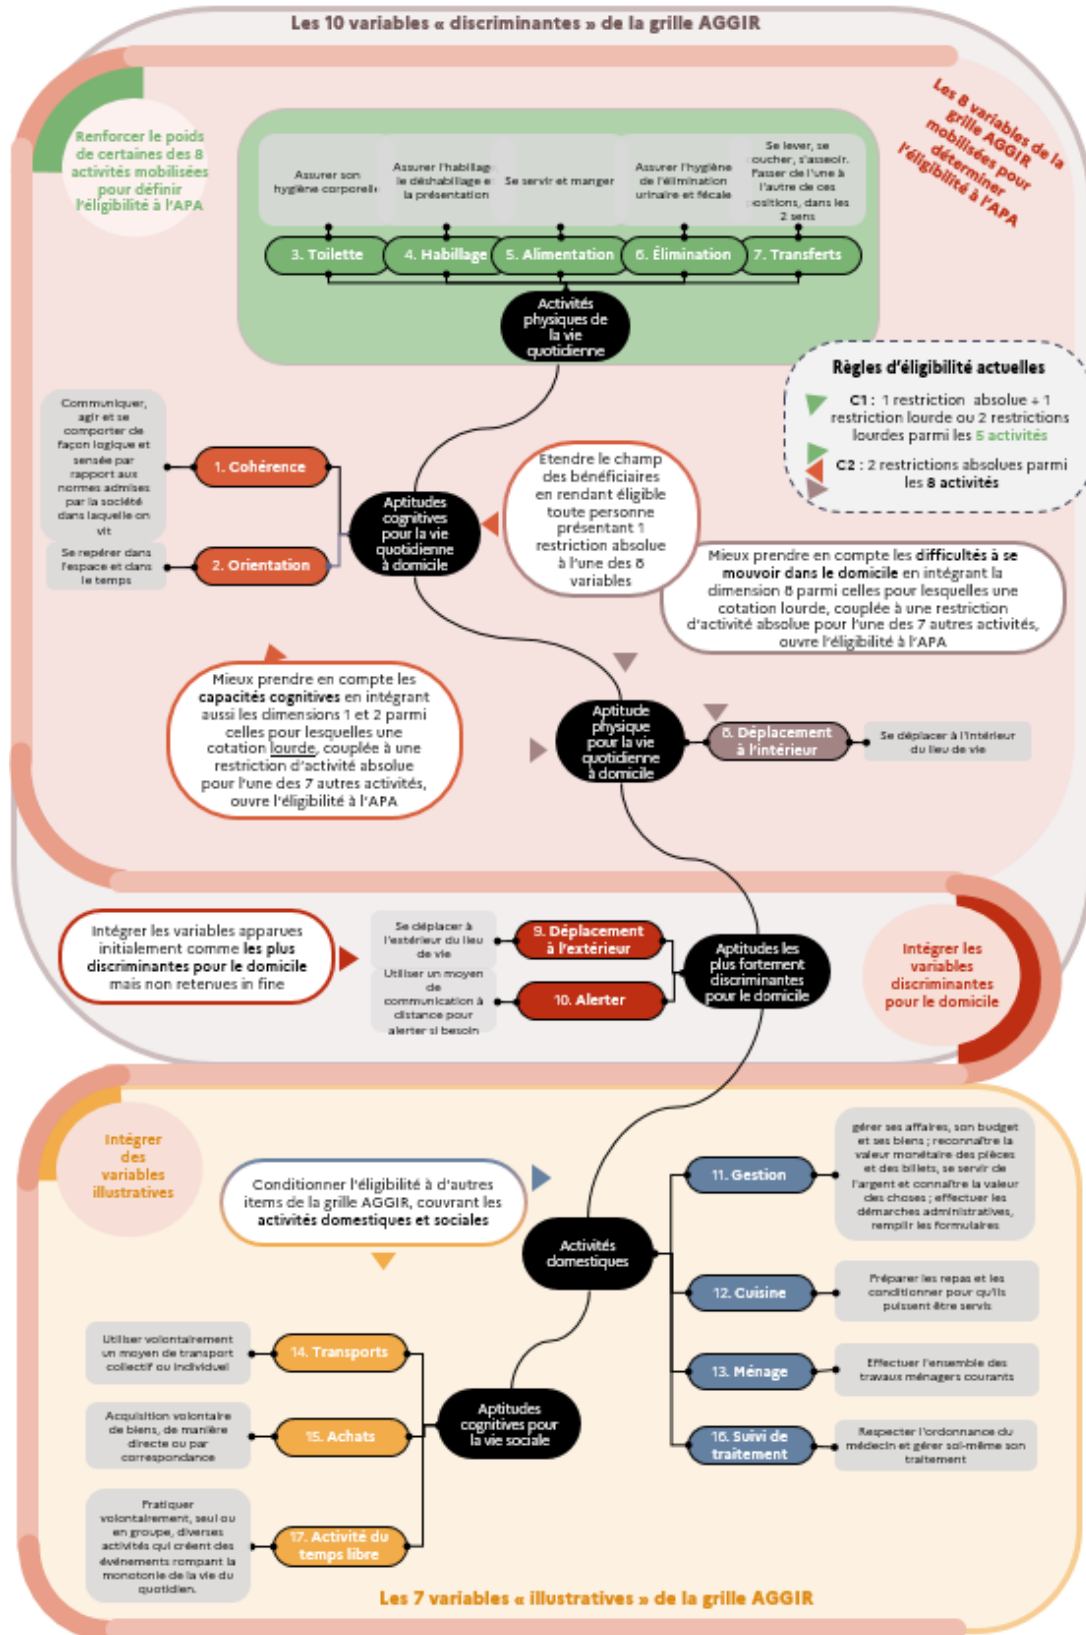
Les 10 variables « discriminantes » de la grille AGGIR

Les 8 variables de la grille AGGIR mobilisées pour déterminer l'éligibilité à l'APA

Renforcer le poids de certaines des 8 activités mobilisées pour définir l'éligibilité à l'APA

Assurer son hygiène corporelle

Assurer l'habillage, le déshabillage et la présentation

Se servir et manger

Assurer l'hygiène de l'élimination urinaire et fécale

Se lever, se coucher, s'asseoir. Passer de l'une à l'autre de ces positions, dans les 2 sens

3. Toilette

4. Habillage

5. Alimentation

6. Élimination

7. Transferts

Activités physiques de la vie quotidienne

Règles d'éligibilité actuelles

C1 : 1 restriction absolue + 1 restriction lourde ou 2 restrictions lourdes parmi les 5 activités

C2 : 2 restrictions absolues parmi les 8 activités

Communiquer, agir et se comporter de façon logique et sensée par rapport aux normes admises par la société dans laquelle on vit

1. Cohérence

Se repérer dans l'espace et dans le temps

2. Orientation

Aptitudes cognitives pour la vie quotidienne à domicile

Etendre le champ des bénéficiaires en rendant éligible toute personne présentant 1 restriction absolue à l'une des 8 variables

Mieux prendre en compte les difficultés à se mouvoir dans le domicile en intégrant la dimension 8 parmi celles pour lesquelles une cotation lourde, couplée à une restriction d'activité absolue pour l'une des 7 autres activités, ouvre l'éligibilité à l'APA

Mieux prendre en compte les capacités cognitives en intégrant aussi les dimensions 1 et 2 parmi celles pour lesquelles une cotation lourde, couplée à une restriction d'activité absolue pour l'une des 7 autres activités, ouvre l'éligibilité à l'APA

Aptitude physique pour la vie quotidienne à domicile

8. Déplacement à l'intérieur

Se déplacer à l'intérieur du lieu de vie

Intégrer les variables apparues initialement comme les plus discriminantes pour le domicile mais non retenues in fine

Se déplacer à l'extérieur du lieu de vie

9. Déplacement à l'extérieur

Utiliser un moyen de communication à distance pour alerter si besoin

10. Alerter

Aptitudes les plus fortement discriminantes pour le domicile

Intégrer les variables discriminantes pour le domicile

Intégrer des variables illustratives

Conditionner l'éligibilité à d'autres items de la grille AGGIR, couvrant les activités domestiques et sociales

Activités domestiques

11. Gestion

gérer ses affaires, son budget et ses biens ; reconnaître la valeur monétaire des pièces et des billets, se servir de l'argent et connaître la valeur des choses ; effectuer les démarches administratives, remplir les formulaires

12. Cuisine

Préparer les repas et les conditionner pour qu'ils puissent être servis

13. Ménage

Effectuer l'ensemble des travaux ménagers courants

16. Suivi de traitement

Respecter l'ordonnance du médecin et gérer soi-même son traitement

Utiliser volontairement un moyen de transport collectif ou individuel

14. Transports

Acquisition volontaire de biens, de manière directe ou par correspondance

15. Achats

Aptitudes cognitives pour la vie sociale

Pratiquer volontairement, seul ou en groupe, diverses activités qui créent des événements rompant la monotonie de la vie du quotidien.

17. Activité du temps libre

Les 7 variables « illustratives » de la grille AGGIR